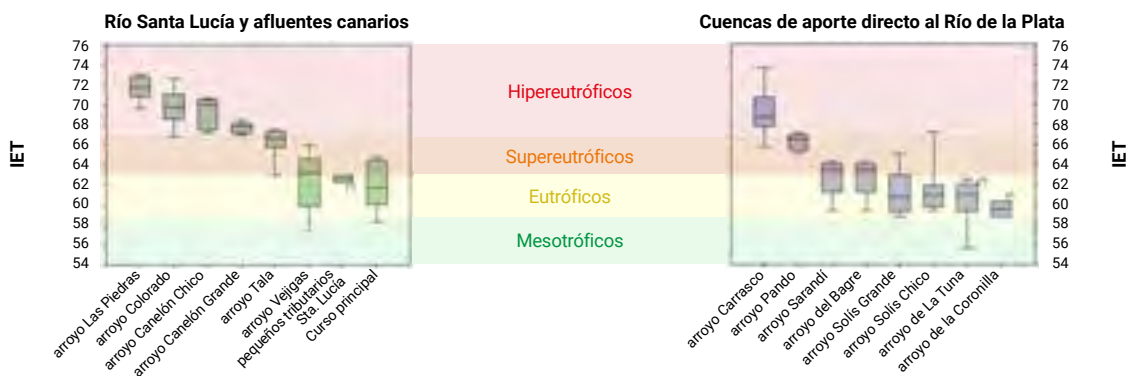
Río Santa Lucía y afluentes canarios

Cuencas de aporte directo al Río de la Plata

IET

76
74
72
70
68
66
64
62
60
58
56
54

Hipereutróficos
Supereutróficos
Eutróficos
Mesotróficos

arroyo Las Piedras
arroyo Colorado
arroyo Canelón Chico
arroyo Canelón Grande
arroyo Tala
arroyo Vejigas
pequeños tributarios Sta. Lucía
Curso principal

76
74
72
70
68
66
64
62
60
58
56
54

IET

arroyo Carrasco
arroyo Pando
arroyo Sarandí
arroyo del Bagre
arroyo Solís Grande
arroyo Solís Chico
arroyo de La Tuna
arroyo de la Coronilla